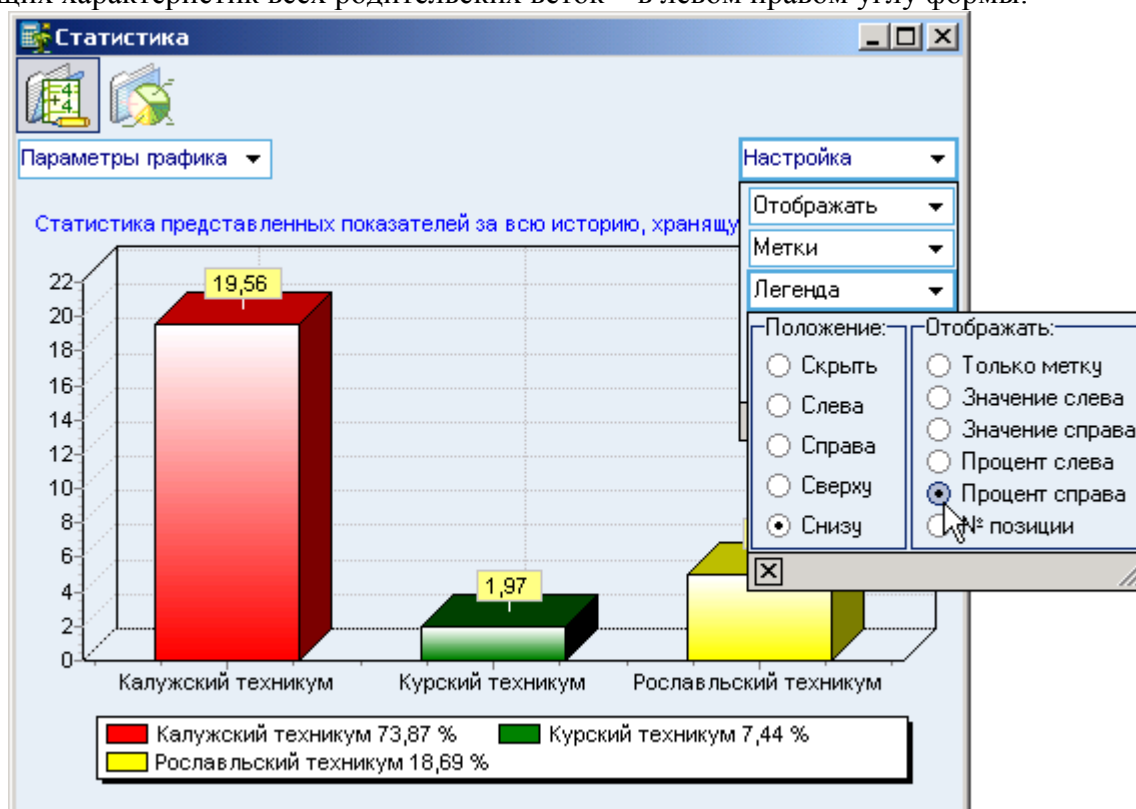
щих характеристик всех родительских веток – в левом правом углу формы.

Статистика

Параметры графика

Настройка

Отображать

Метки

Легенда

Статистика представленных показателей за всю историю, хранящу

Положение:
Скрыть
Слева
Справа
Сверху
Снизу

Отображать:
Только метку
Значение слева
Значение справа
Процент слева
Процент справа
№ позиции

22
20
18
16
14
12
10
8
6
4
2
0

19,56

1,97

Калужский техникум
Курский техникум
Рославльский техникум

Калужский техникум 73,87 %
Курский техникум 7,44 %
Рославльский техникум 18,69 %